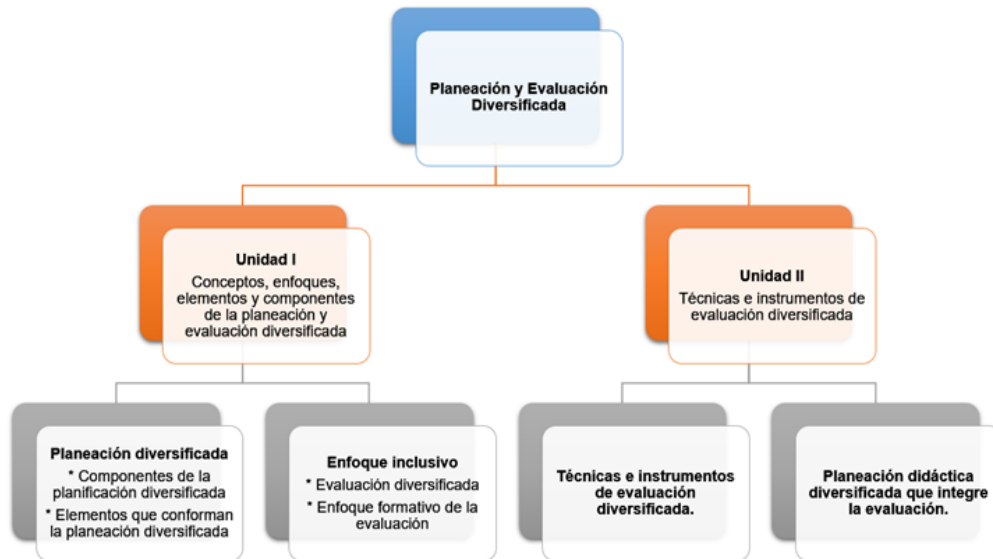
Planeación y Evaluación Diversificada

Unidad I
Conceptos, enfoques, elementos y componentes de la planeación y evaluación diversificada

Unidad II
Técnicas e instrumentos de evaluación diversificada

Planeación diversificada
* Componentes de la planificación diversificada
* Elementos que conforman la planeación diversificada

Enfoque inclusivo
* Evaluación diversificada
* Enfoque formativo de la evaluación

Técnicas e instrumentos de evaluación diversificada.

Planeación didáctica diversificada que integre la evaluación.